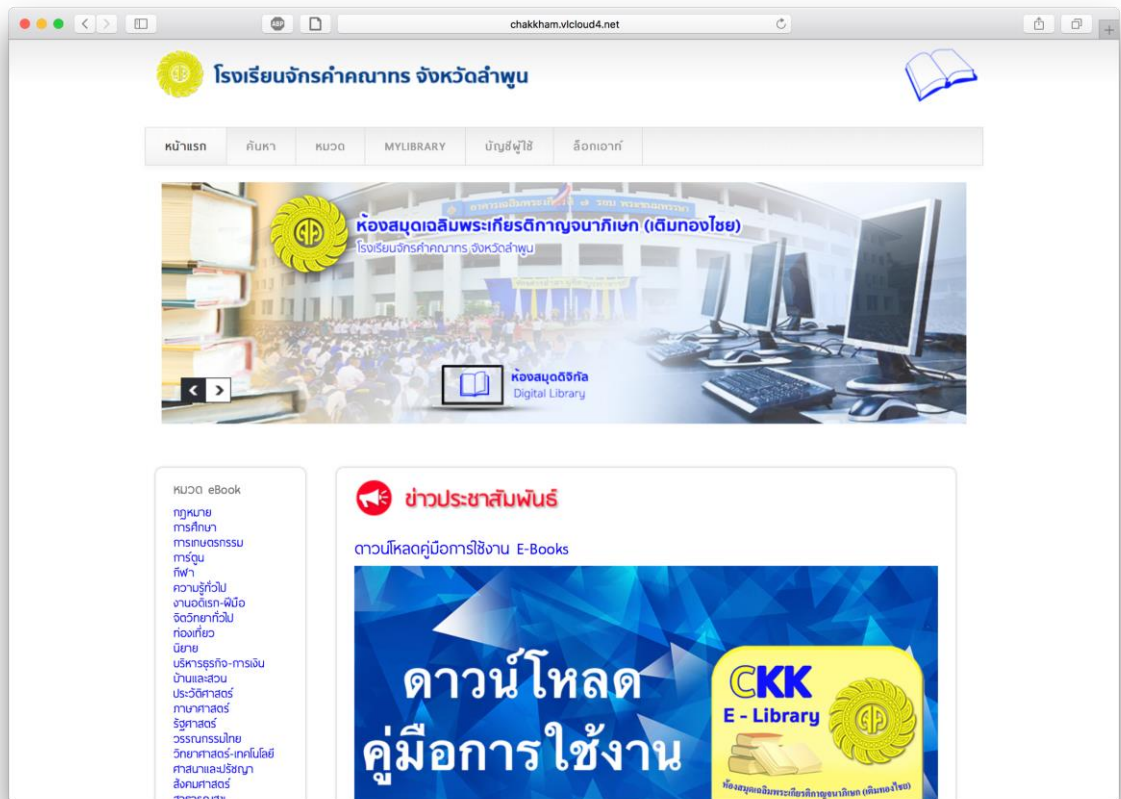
ABP

chakkham.vlcloud4.net

โรงเรียนจักรคำคณาทร จังหวัดลำพูน

หน้าแรก | ค้นหา | หมวด | MYLIBRARY | บัญชีผู้ใช้ | ล็อกเอาท์

ห้องสมุดเฉลิมพระเกียรติกาญจนาภิเษก (เติมทองไชย)
โรงเรียนจักรคำคณาทร จังหวัดลำพูน

ห้องสมุดดิจิทัล
Digital Library

หมวด eBook
กฎหมาย
การศึกษา
การเกษตรกรรม
การ์ตูน
กีฬา
ความรู้ทั่วไป
งานอดิเรก-ฝีมือ
จิตวิทยาทั่วไป
ท่องเที่ยว
นิยาย
บริหารธุรกิจ-การเงิน
บ้านและสวน
ประวัติศาสตร์
ภาษาศาสตร์
รัฐศาสตร์
วรรณกรรมไทย
วิทยาศาสตร์-เทคโนโลยี
ศาสนาและปรัชญา
สังคมศาสตร์

ข่าวประชาสัมพันธ์

ดาวน์โหลดคู่มือการใช้งาน E-Books

ดาวน์โหลด
คู่มือการใช้งาน

CKK
E - Library
ห้องสมุดเฉลิมพระเกียรติกาญจนาภิเษก (เติมทองไชย)